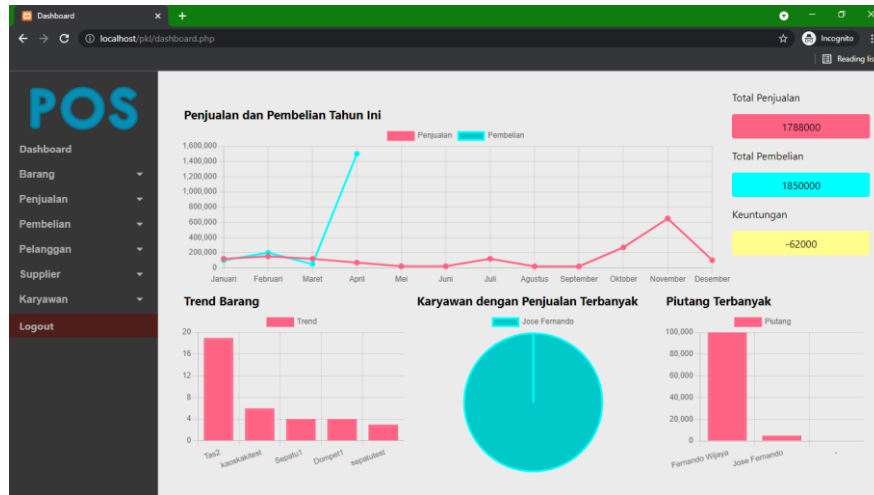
Dashboard

localhost/pkl/dashboard.php

Incognito

Reading lis

POS

Dashboard

Barang

Penjualan

Pembelian

Pelanggan

Supplier

Karyawan

Logout

Penjualan dan Pembelian Tahun Ini

Penjualan Pembelian

1,600,000
1,400,000
1,200,000
1,000,000
800,000
600,000
400,000
200,000
0

Januari Februari Maret April Mei Juni Juli Agustus September Oktober November Desember

Total Penjualan

1788000

Total Pembelian

1850000

Keuntungan

-62000

Trend Barang

Trend

20
16
12
8
4
0

Tas2 kaoskakitest Sepatu1 Dompet1 sepatutest

Karyawan dengan Penjualan Terbanyak

Jose Fernando

Piutang Terbanyak

Piutang

100,000
80,000
60,000
40,000
20,000
0

Fernando Wijaya Jose Fernando